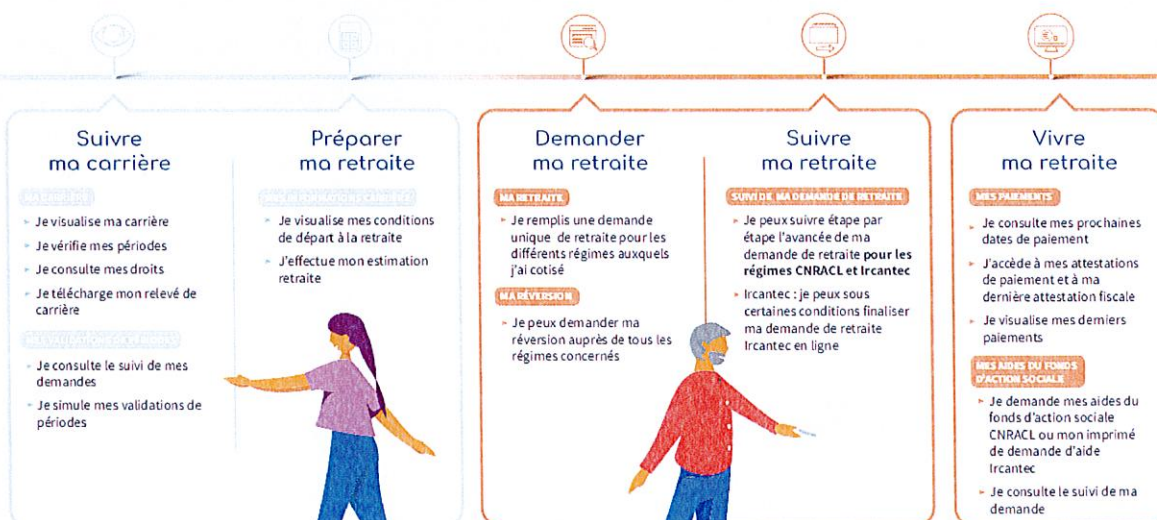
Suivre ma carrière

MA CARRIÈRE

Je visualise ma carrière

Je vérifie mes périodes

Je consulte mes droits

Je télécharge mon relevé de carrière

MES VALIDATIONS DE PÉRIODES

Je consulte le suivi de mes demandes

Je simule mes validations de périodes

Préparer ma retraite

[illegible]

Je visualise mes conditions de départ à la retraite

J'effectue mon estimation retraite

Demander ma retraite

MA RETRAITE

Je remplis une demande unique de retraite pour les différents régimes auxquels j'ai cotisé

MA RÉVERSION

Je peux demander ma réversion auprès de tous les régimes concernés

Suivre ma retraite

SUIVI DE MA DEMANDE DE RETRAITE

Je peux suivre étape par étape l'avancée de ma demande de retraite pour les régimes CNRACL et Ircantec

Ircantec : je peux sous certaines conditions finaliser ma demande de retraite Ircantec en ligne

Vivre ma retraite

MES PAIEMENTS

Je consulte mes prochaines dates de paiement

J'accède à mes attestations de paiement et à ma dernière attestation fiscale

Je visualise mes derniers paiements

MES AIDES DU FONDS D'ACTION SOCIALE

Je demande mes aides du fonds d'action sociale CNRACL ou mon imprimé de demande d'aide Ircantec

Je consulte le suivi de ma demande